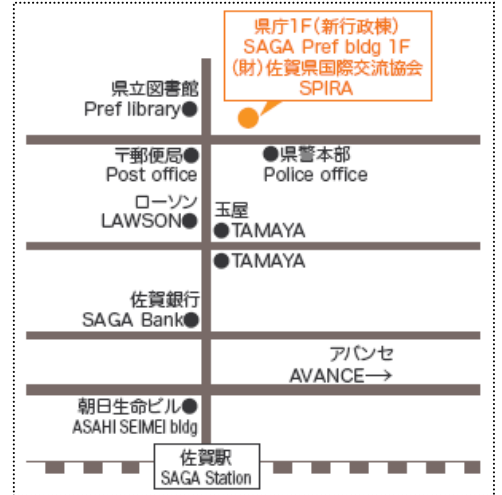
県庁1F(新行政棟)
SAGA Pref bldg 1F
(財)佐賀県国際交流協会
SPIRA

県立図書館
Pref library

〒郵便局
Post office

県警本部
Police office

ローソン
LAWSON

玉屋
TAMAYA

TAMAYA

佐賀銀行
SAGA Bank

アバンセ
AVANCE→

朝日生命ビル
ASAHI SEIMEI bldg

佐賀駅
SAGA Station